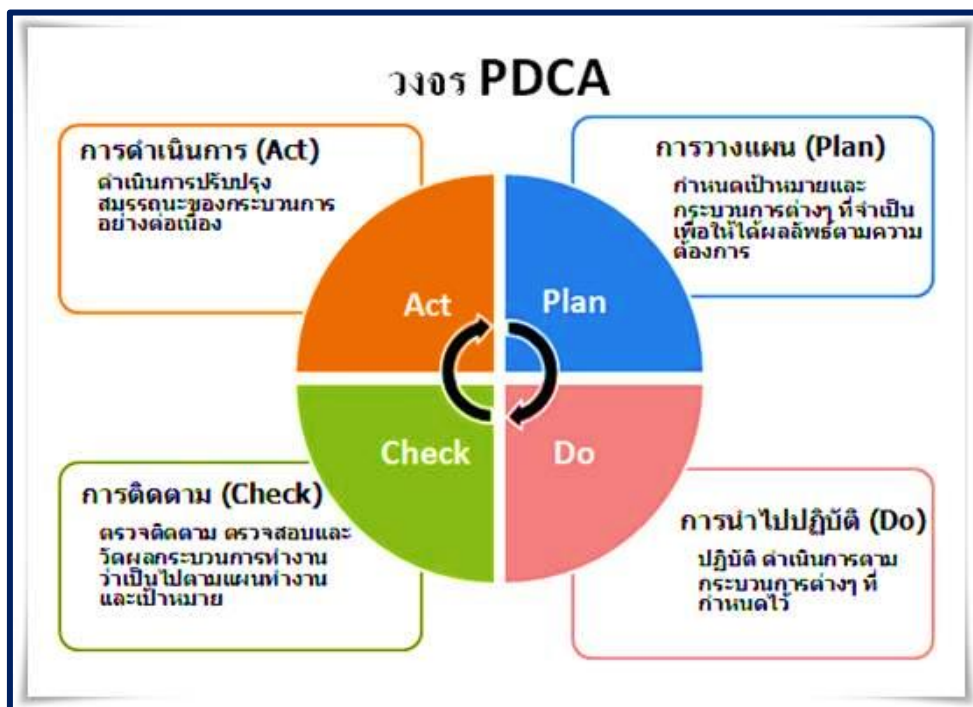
วงจร PDCA

การดำเนินการ (Act)
ดำเนินการปรับปรุงสมรรถนะของกระบวนการอย่างต่อเนื่อง

การวางแผน (Plan)
กำหนดเป้าหมายและกระบวนการต่างๆ ที่จำเป็นเพื่อให้ได้ผลลัพธ์ตามความต้องการ

Act

Plan

Check

Do

การติดตาม (Check)
ตรวจติดตาม ตรวจสอบและวัดผลกระบวนการทำงานว่าเป็นไปตามแผนทำงานและเป้าหมาย

การนำไปปฏิบัติ (Do)
ปฏิบัติ ดำเนินการตามกระบวนการต่างๆ ที่กำหนดไว้